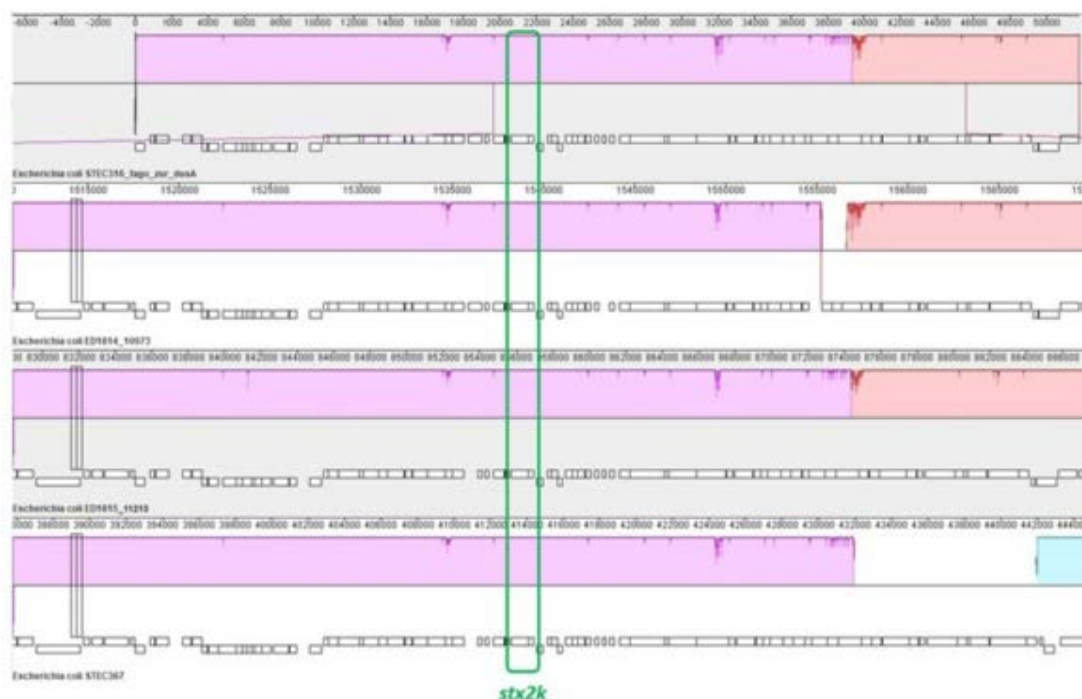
-6000 -4000 -2000 0 2000 4000 6000 8000 10000 12000 14000 16000 18000 20000 22000 24000 26000 28000 30000 32000 34000 36000 38000 40000 42000 44000 46000 48000 50000

Escherichia coli STEC316_tags_zur_dusA

1515000 1520000 1525000 1530000 1535000 1540000 1545000 1550000 1555000 1560000 1565000

Escherichia coli ED1654_10073

830000 832000 834000 836000 838000 840000 842000 844000 846000 848000 850000 852000 854000 856000 858000 860000 862000 864000 866000 868000 870000 872000 874000 876000 878000 880000 882000 884000 886000

Escherichia coli ED1655_10218

388000 390000 392000 394000 396000 398000 400000 402000 404000 406000 408000 410000 412000 414000 416000 418000 420000 422000 424000 426000 428000 430000 432000 434000 436000 438000 440000 442000 444000

Escherichia coli STEC367

stx2k